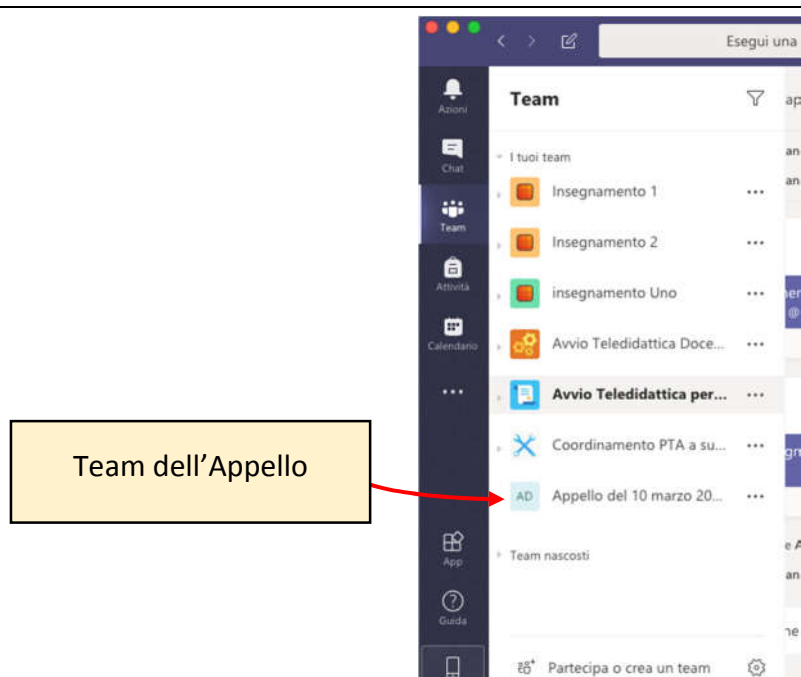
Esegui una

Azioni

Chat

Team

Attività

Calendario

...

App

Guida

Team

I tuoi team

Insegnamento 1

Insegnamento 2

insegnamento Uno

Avvio Teledidattica Doce...

Avvio Teledidattica per...

Coordinamento PTA a su...

AD Appello del 10 marzo 20...

Team nascosti

Partecipa o crea un team

Team dell’Appello